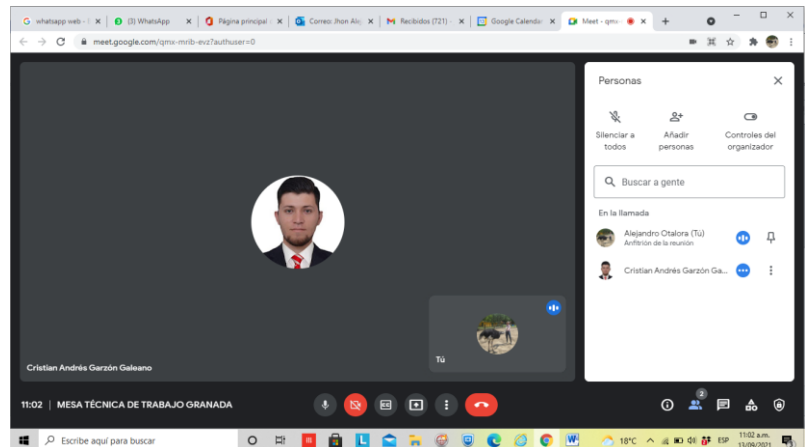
whatsapp web - | ×
(3) WhatsApp ×
Página principal | ×
Correo: Jhon Alej ×
Recibidos (721) - ×
Google Calenda ×
Meet - qmx ×
+

meet.google.com/qmx-mrib-evz?authuser=0

Personas ×

Silenciar a todos
Añadir personas
Controles del organizador

Buscar a gente

En la llamada

Alejandro Otalora (Tú)
Anfitrión de la reunión

Cristian Andrés Garzón Ga...

Tú

Cristian Andrés Garzón Galeano

11:02 | MESA TÉCNICA DE TRABAJO GRANADA

2

Escribe aquí para buscar

18°C ESP 11:02 a.m. 13/09/2021